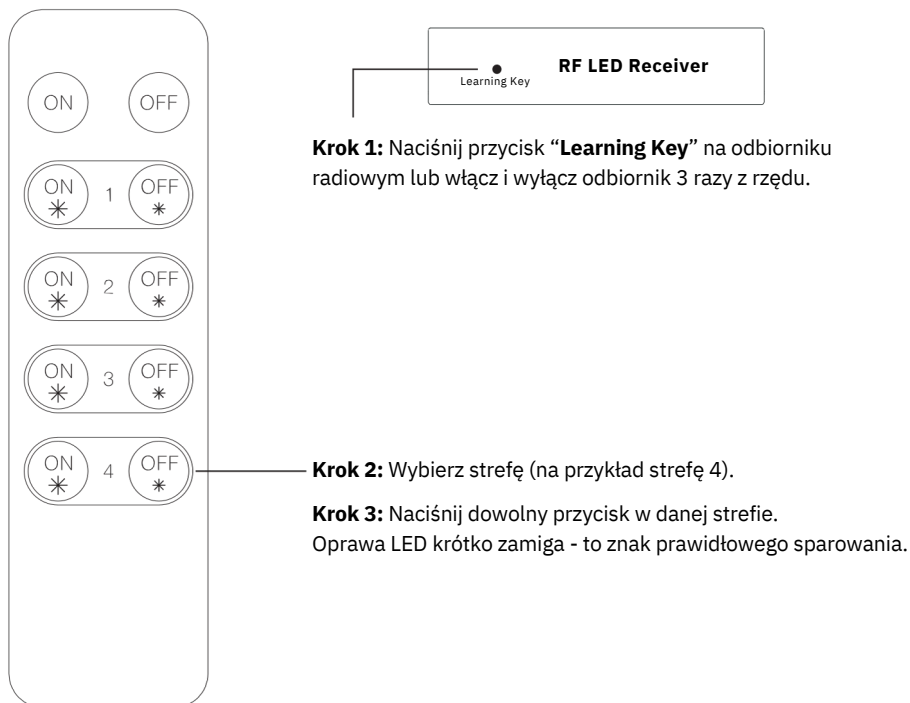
ON OFF

ON 1 OFF

ON 2 OFF

ON 3 OFF

ON 4 OFF

Learning Key

RF LED Receiver

**Krok 1:** Naciśnij przycisk "**Learning Key**" na odbiorniku radiowym lub włącz i wyłącz odbiornik 3 razy z rzędu.

**Krok 2:** Wybierz strefę (na przykład strefę 4).

**Krok 3:** Naciśnij dowolny przycisk w danej strefie.
Oprawa LED krótko zamiga - to znak prawidłowego sparowania.